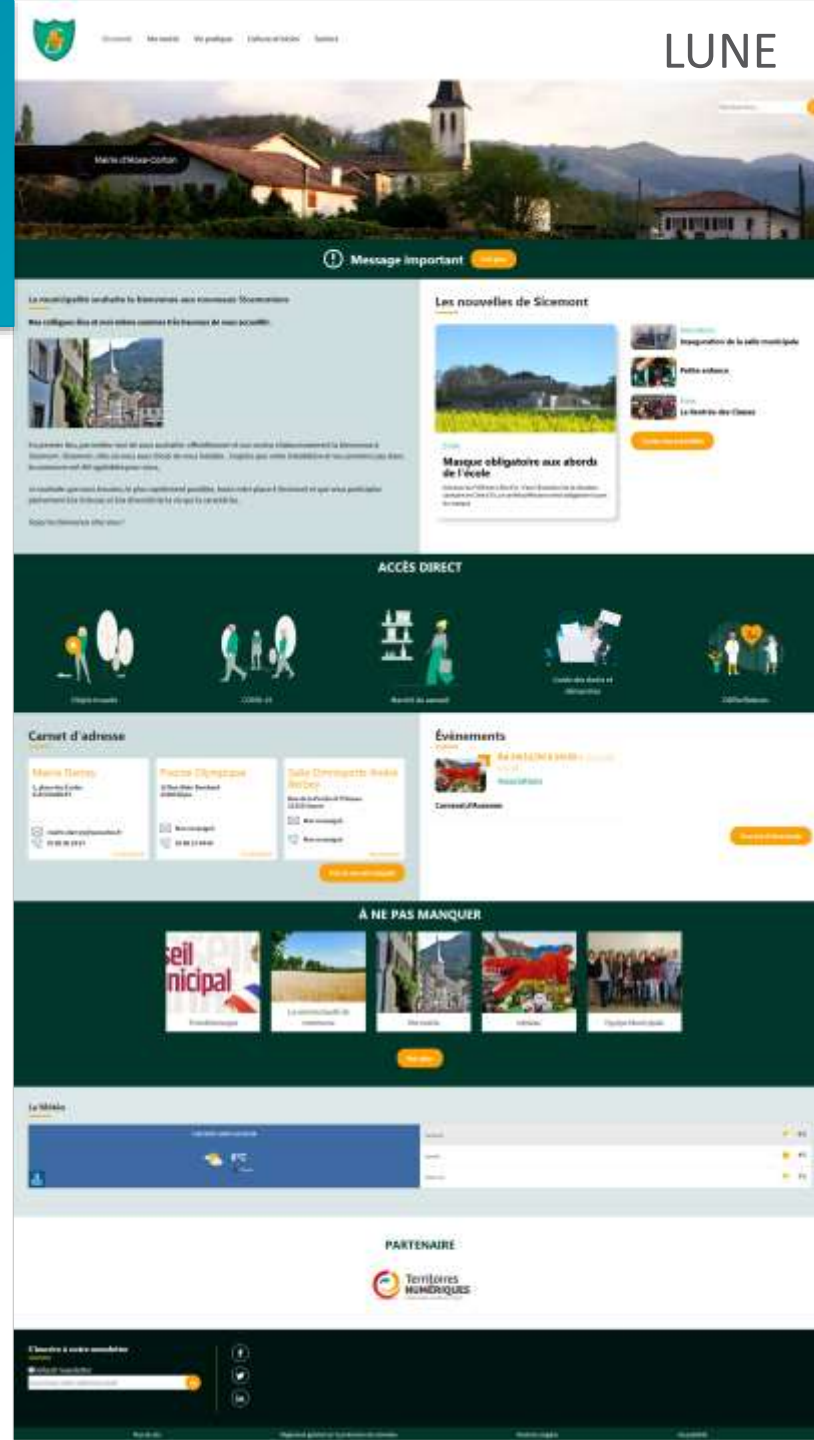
LUNE

Sicemont Ma mairie Vie pratique Culture et loisirs Surfeurs

Mairie d'Alexe-Corton

Message important

Les nouvelles de Sicemont

Inauguration de la salle municipale

Petite enfance

La Rentrée des Classes

Masque obligatoire aux abords de l'école

ACCÈS DIRECT

Objets trouvés

COVID-19

Marché du samedi

Carnet d'adresse

Mairie Dames

Piscine Olympique

Événements

Carnaval d'Avenue

À NE PAS MANQUER

seil
nicipal

PARTENAIRE

Territoires NUMÉRIQUES